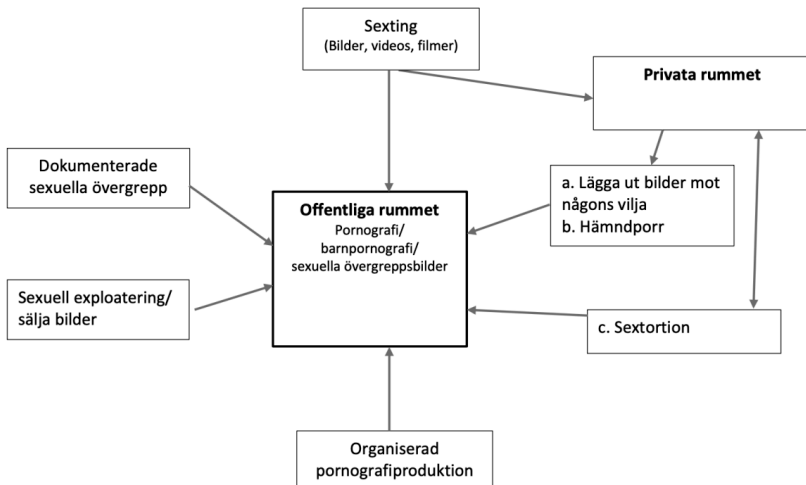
Sexting
(Bilder, videos, filmer)

Privata rummet

Dokumenterade sexuella övergrepp

a. Lägga ut bilder mot någons vilja
b. Hämndporr

Offentliga rummet
Pornografi/
barnpornografi/
sexuella övergreppsbilder

Sexuell exploatering/
sälja bilder

c. Sextortion

Organiserad pornografiproduktion